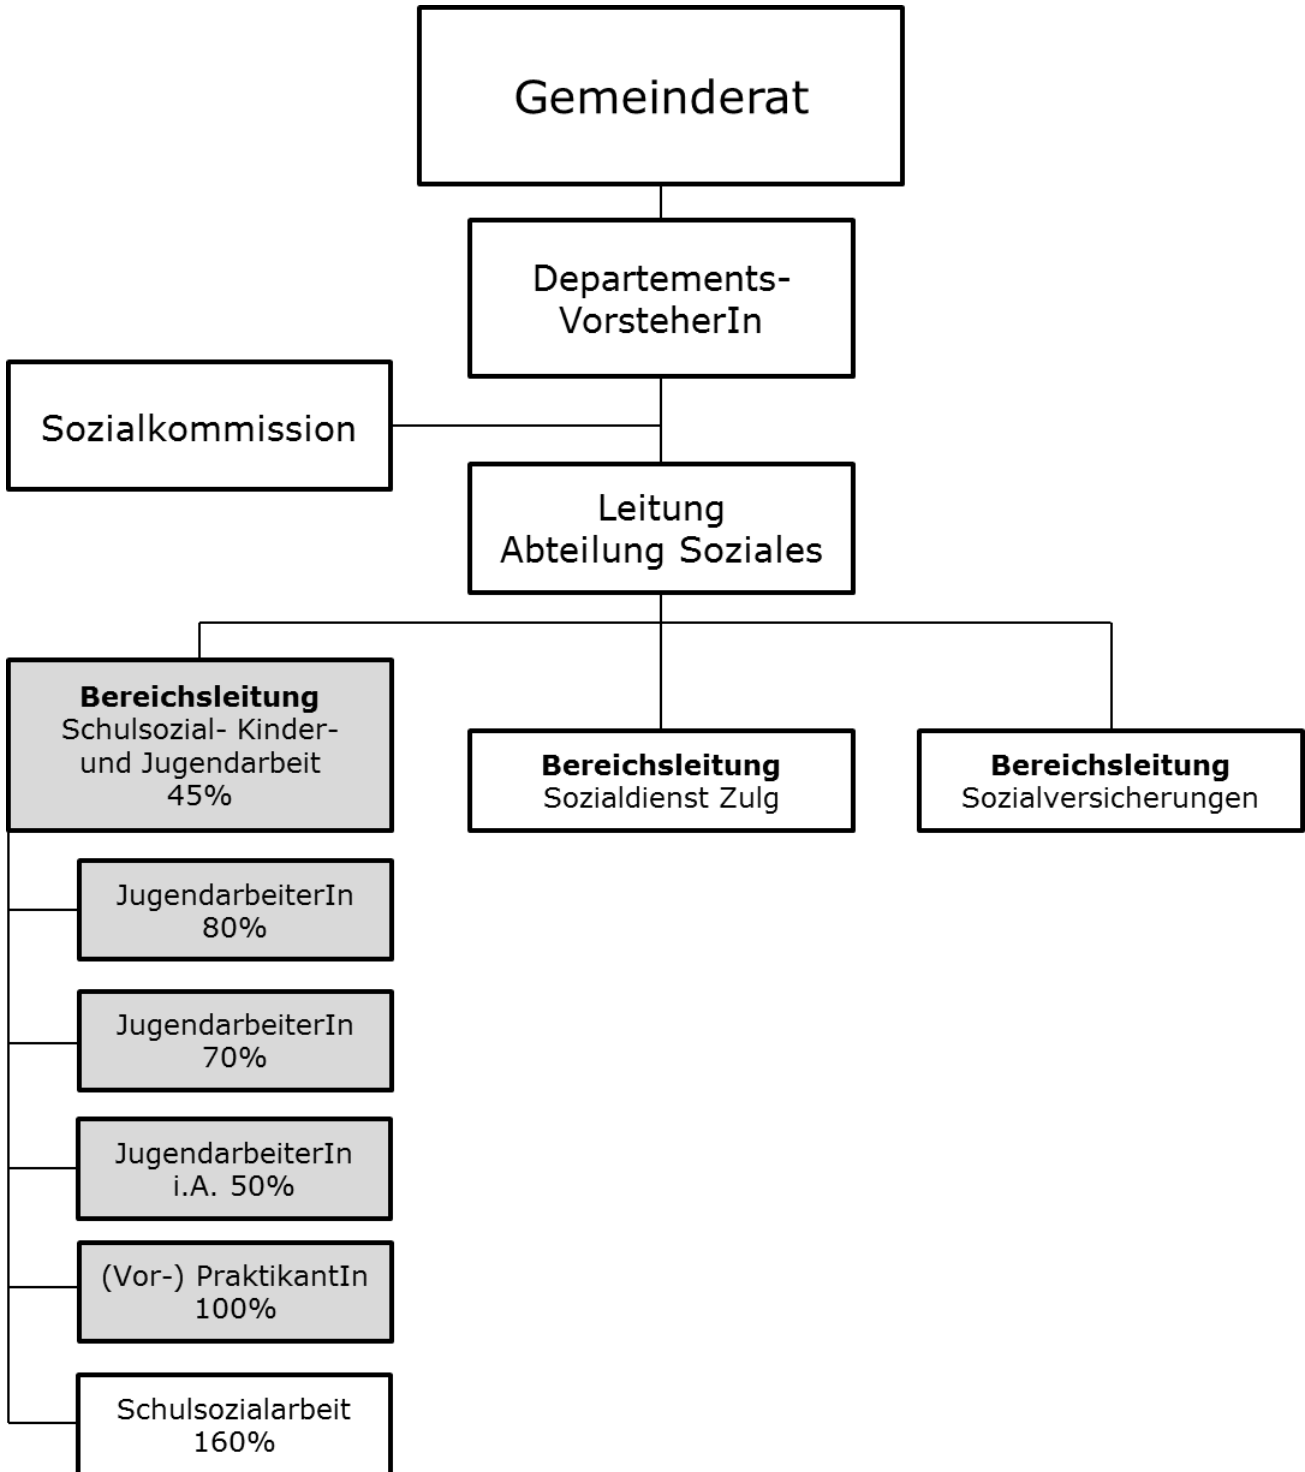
Gemeinderat

Departements-VorsteherIn

Sozialkommission

Leitung
Abteilung Soziales

**Bereichsleitung**
Schulsozial- Kinder- und Jugendarbeit
45%

**Bereichsleitung**
Sozialdienst Zulg

**Bereichsleitung**
Sozialversicherungen

JugendarbeiterIn
80%

JugendarbeiterIn
70%

JugendarbeiterIn
i.A. 50%

(Vor-) PraktikantIn
100%

Schulsozialarbeit
160%